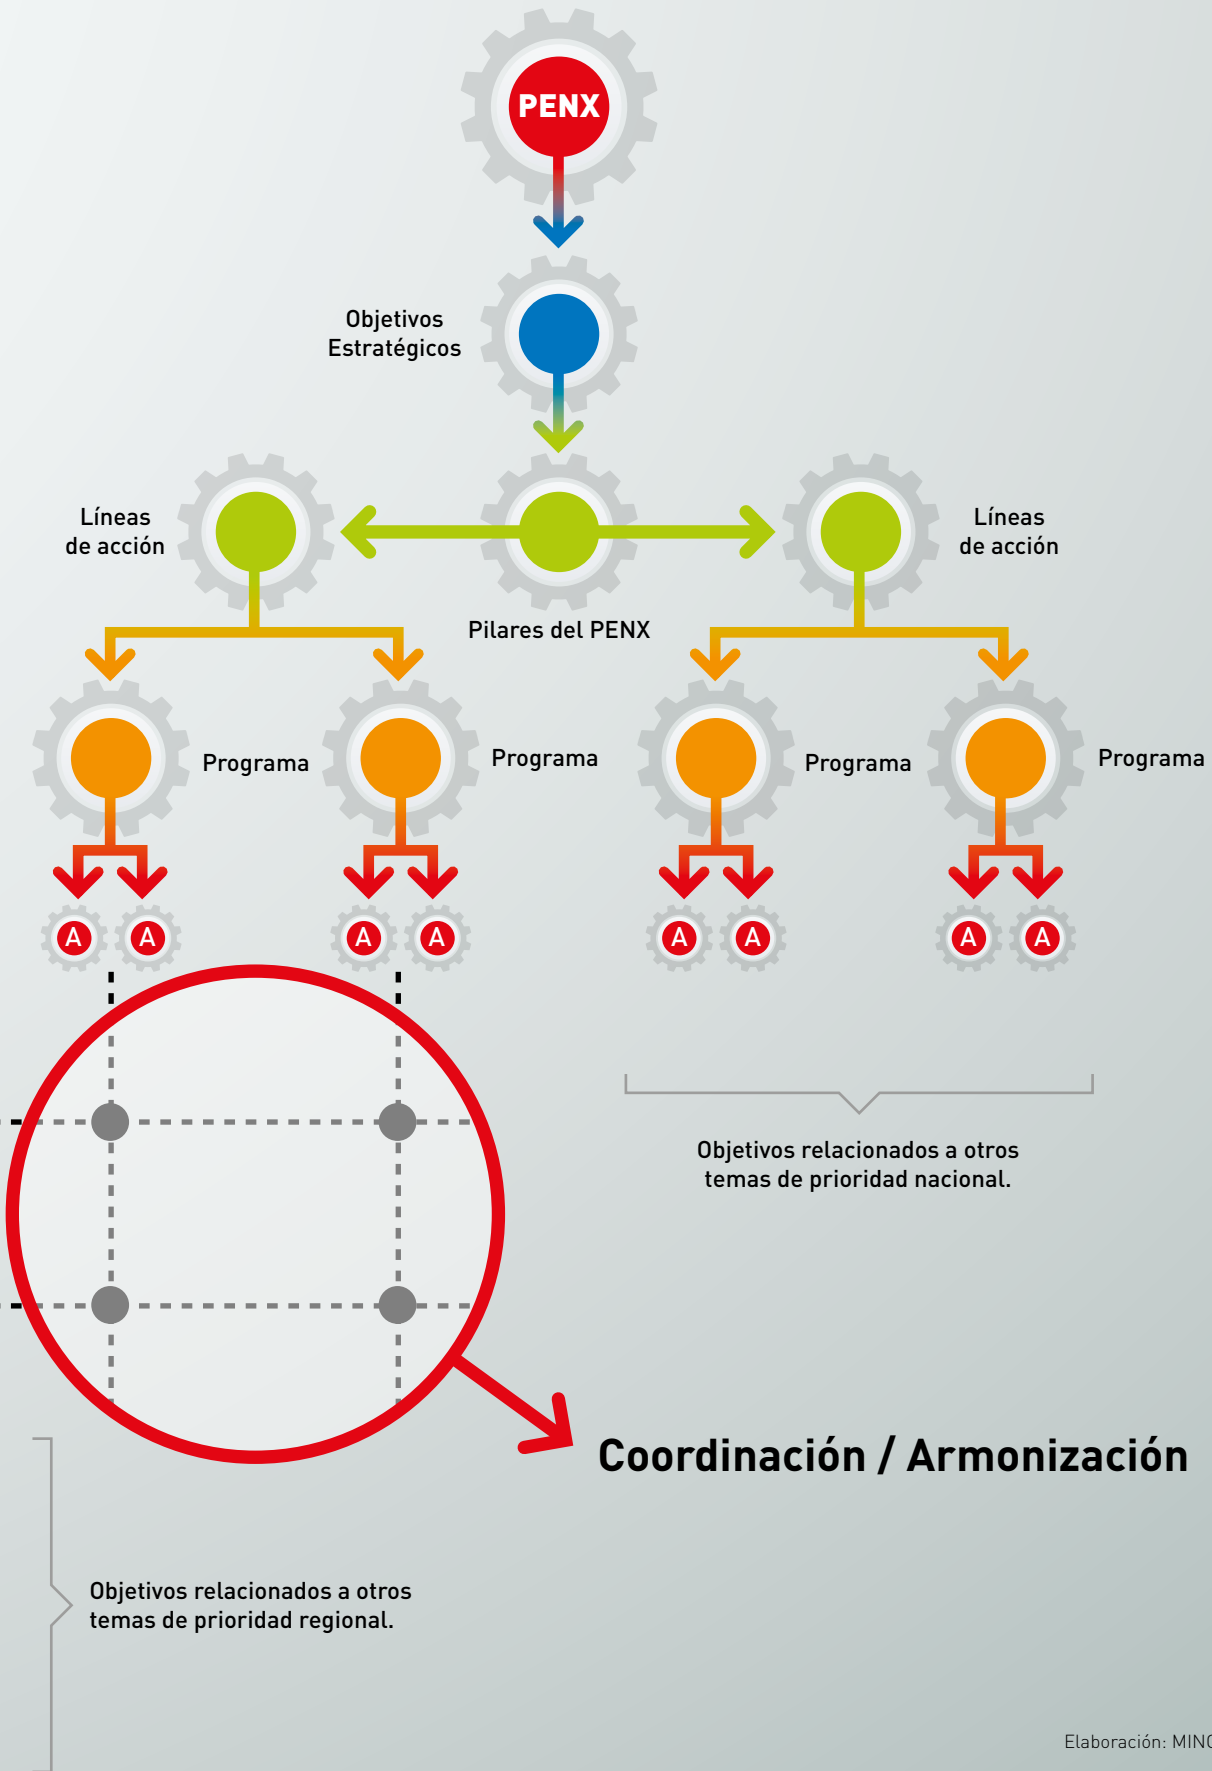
PENX

Objetivos Estratégicos

Líneas de acción

Líneas de acción

Pilares del PENX

Programa

Programa

Programa

Programa

A A A A A A A A

Objetivos relacionados a otros temas de prioridad nacional.

Coordinación / Armonización

Objetivos relacionados a otros temas de prioridad regional.

Elaboración: MIN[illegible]